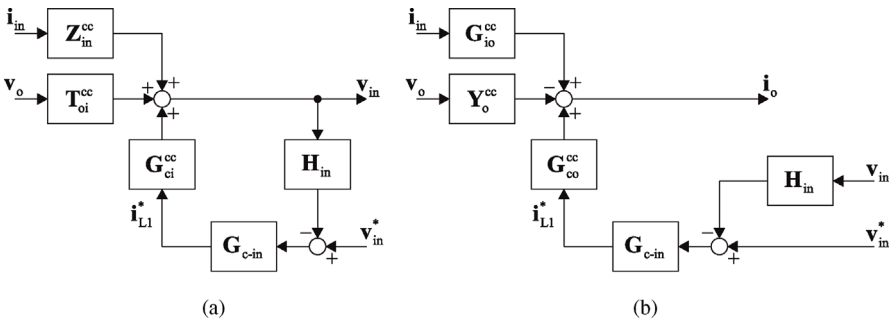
$\mathbf{i}_{in}$ $\mathbf{Z}_{in}^{cc}$ + + $\mathbf{v}_o$ $\mathbf{T}_{oi}^{cc}$ + + $\mathbf{v}_{in}$ $\mathbf{G}_{ci}^{cc}$ $\mathbf{H}_{in}$ $\mathbf{i}_{L1}^*$ $\mathbf{G}_{c\text{-}in}$ − + $\mathbf{v}_{in}^*$

(a)

$\mathbf{i}_{in}$ $\mathbf{G}_{io}^{cc}$ + $\mathbf{v}_o$ $\mathbf{Y}_o^{cc}$ − + $\mathbf{i}_o$ $\mathbf{G}_{co}^{cc}$ $\mathbf{H}_{in}$ $\mathbf{v}_{in}$ $\mathbf{i}_{L1}^*$ $\mathbf{G}_{c\text{-}in}$ − + $\mathbf{v}_{in}^*$

(b)